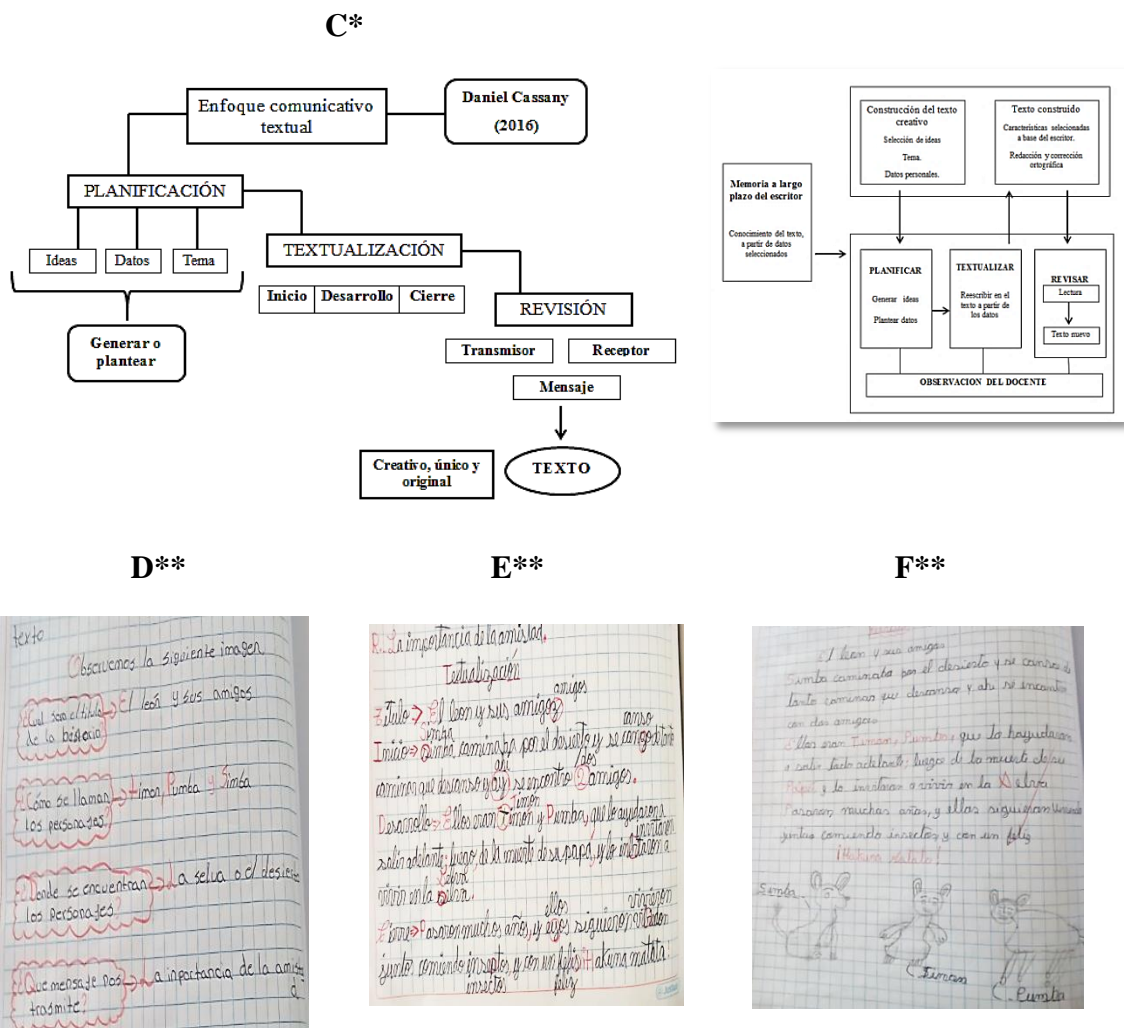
C*

Enfoque comunicativo textual

Daniel Cassany (2016)

PLANIFICACIÓN

Ideas | Datos | Tema

Generar o plantear

TEXTUALIZACIÓN

| Inicio | Desarrollo | Cierre |
|---|---|---|

REVISIÓN

Transmisor | Receptor

Mensaje

Creativo, único y original

TEXTO

Memoria a largo plazo del escritor

Conocimiento del texto, a partir de datos seleccionados

Construcción del texto creativo
Selección de ideas
Tema.
Datos personales.

Texto construido
Características seleccionadas a base del escritor.
Redacción y corrección ortográfica

PLANIFICAR
Generar ideas
Plantear datos

TEXTUALIZAR
Reescribir en el texto a partir de los datos

REVISAR
Lectura
Texto nuevo

OBSERVACION DEL DOCENTE

D**

E**

F**

texto
Observemos la siguiente imagen
¿Cual sera el titulo de la historia? El león y sus amigos
¿Cómo se llaman los personajes? Timon, Pumba y Simba
¿Donde se encuentran los personajes? La selva o el desierto
¿Que mensaje nos trasmite? La importancia de la amistad

R. La importancia de la amistad.
Textualización
Titulo → El leon y sus amigos amigos
Inicio → Simba caminaba por el desierto y se cansó de tanto caminar que descanso y ahi se encontro 2 amigos. Simba cansó ahi dos
Desarrollo → Ellos eran Timon y Pumba, que le ayudaron a salir adelante; luego de la muerte de su papá, y lo invitaron a vivir en la selva. timon invitaron selva
Cierre → Pasaron muchos años, y ellos siguieron viviendo juntos, comiendo insectos, y con un feliz Hakuna matata. ellos viviendo insectos feliz

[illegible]
El leon y sus amigos
Simba caminaba por el desierto y se canso de tanto caminar que descanso y ahi se encontro con dos amigos.
Ellos eran Timon, Pumba que lo hayudaron a salir adelante; luego de la muerte de su Papá y lo invitaron a vivir en la Selva.
Pasaron muchos años, y ellos siguieron viviendo juntos comiendo insectos y con un feliz
¡Hakuna Matata!
Simba
Timon
Pumba